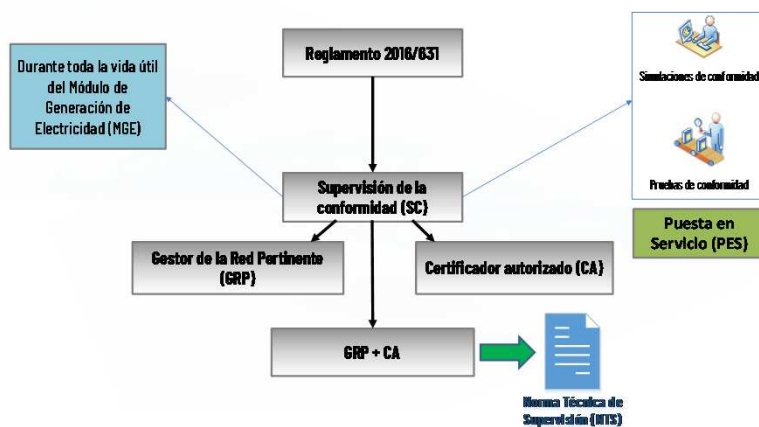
Reglamento 2016/631

Durante toda la vida útil del Módulo de Generación de Electricidad (MGE)

Simulaciones de conformidad

Pruebas de conformidad

Supervisión de la conformidad (SC)

Puesta en Servicio (PES)

Gestor de la Red Pertinente (GRP)

Certificador autorizado (CA)

GRP + CA

Norma Técnica de Supervisión (NTS)